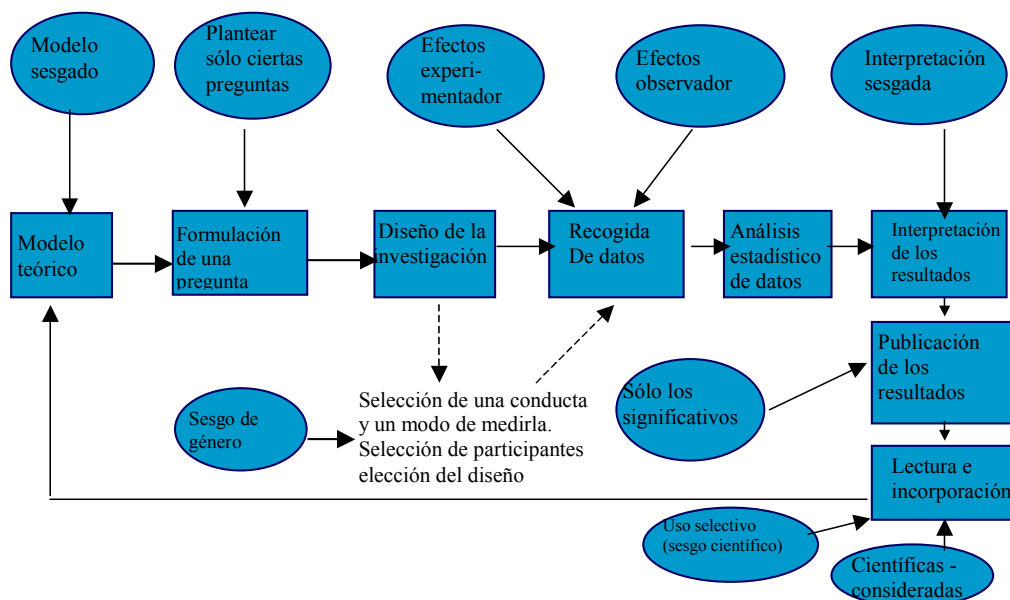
Modelo sesgado

Plantear sólo ciertas preguntas

Efectos experimentador

Efectos observador

Interpretación sesgada

Modelo teórico

Formulación de una pregunta

Diseño de la investigación

Recogida De datos

Análisis estadístico de datos

Interpretación de los resultados

Publicación de los resultados

Sólo los significativos

Sesgo de género

Selección de una conducta y un modo de medirla. Selección de participantes elección del diseño

Lectura e incorporación

Uso selectivo (sesgo científico)

Científicas - consideradas